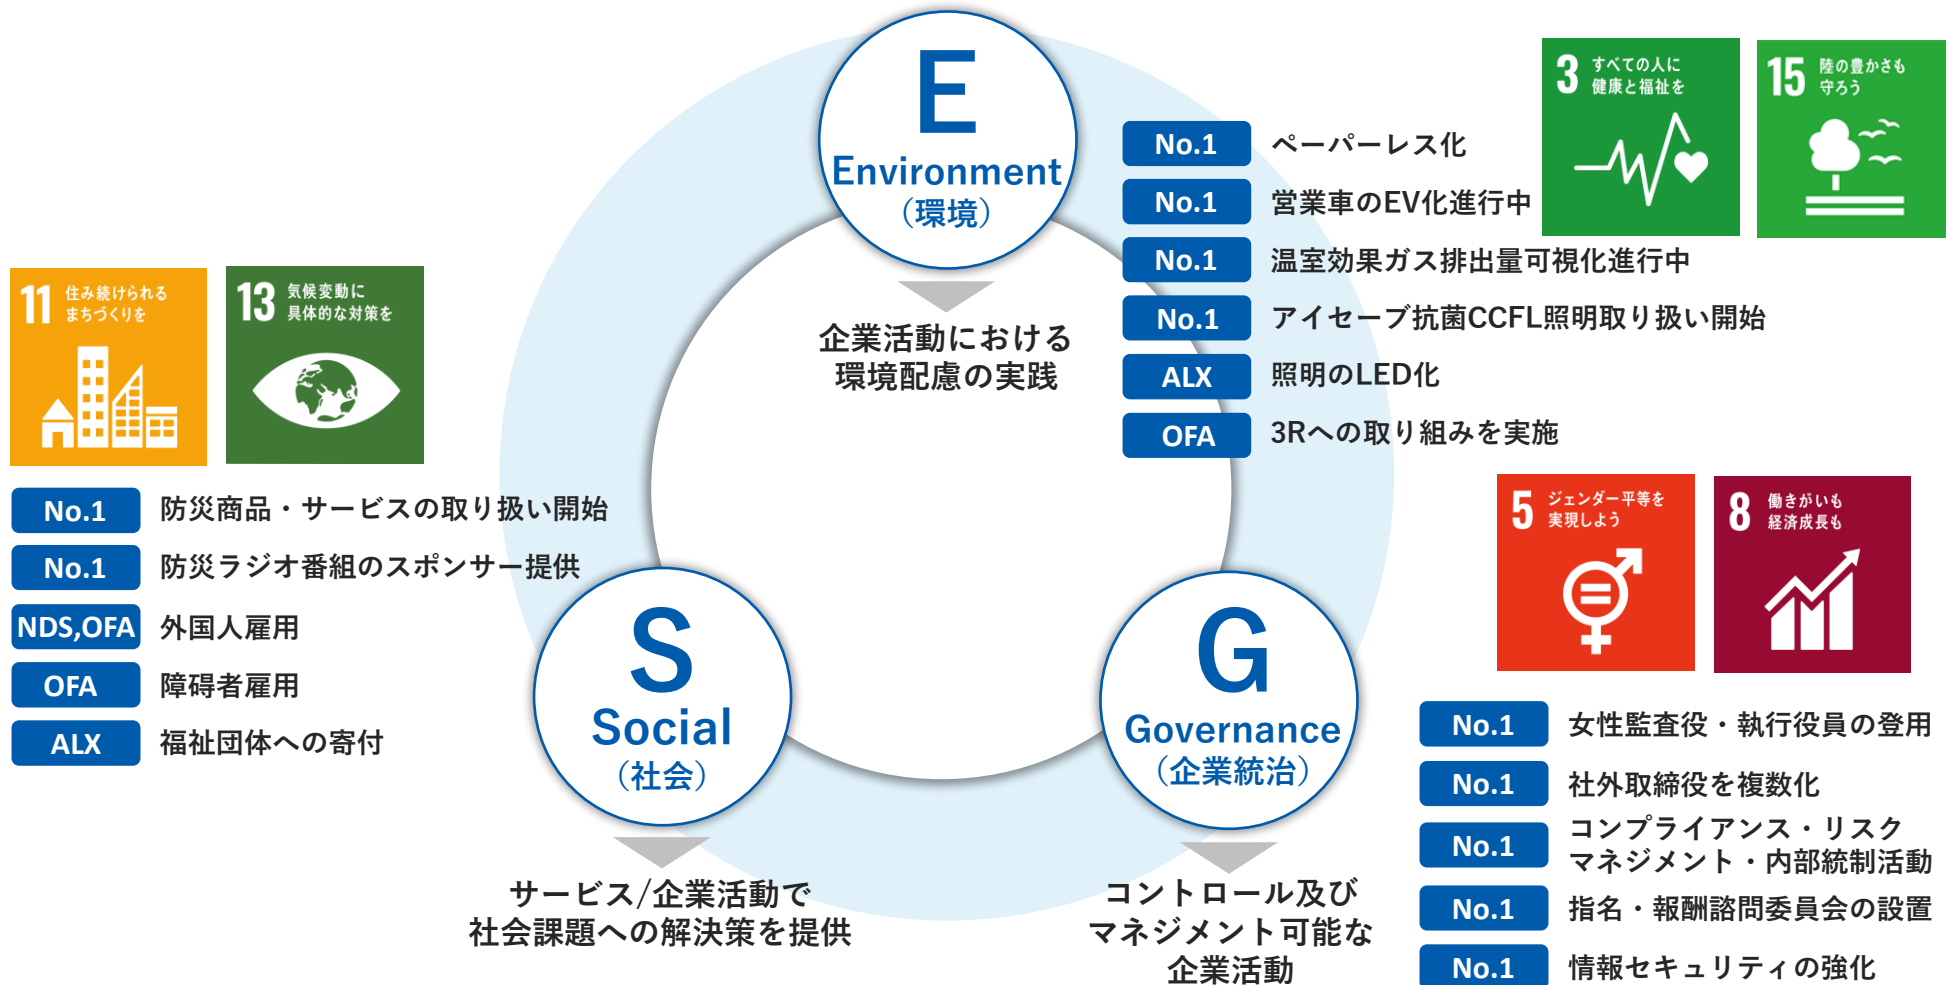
E
Environment
(環境)

企業活動における
環境配慮の実践

3 すべての人に健康と福祉を

15 陸の豊かさも守ろう

No.1 ペーパーレス化
No.1 営業車のEV化進行中
No.1 温室効果ガス排出量可視化進行中
No.1 アイセーブ抗菌CCFL照明取り扱い開始
ALX 照明のLED化
OFA 3Rへの取り組みを実施

11 住み続けられるまちづくりを

13 気候変動に具体的な対策を

No.1 防災商品・サービスの取り扱い開始
No.1 防災ラジオ番組のスポンサー提供
NDS,OFA 外国人雇用
OFA 障碍者雇用
ALX 福祉団体への寄付

S
Social
(社会)

サービス/企業活動で
社会課題への解決策を提供

G
Governance
(企業統治)

コントロール及び
マネジメント可能な
企業活動

5 ジェンダー平等を実現しよう

8 働きがいも経済成長も

No.1 女性監査役・執行役員の登用
No.1 社外取締役を複数化
No.1 コンプライアンス・リスクマネジメント・内部統制活動
No.1 指名・報酬諮問委員会の設置
No.1 情報セキュリティの強化